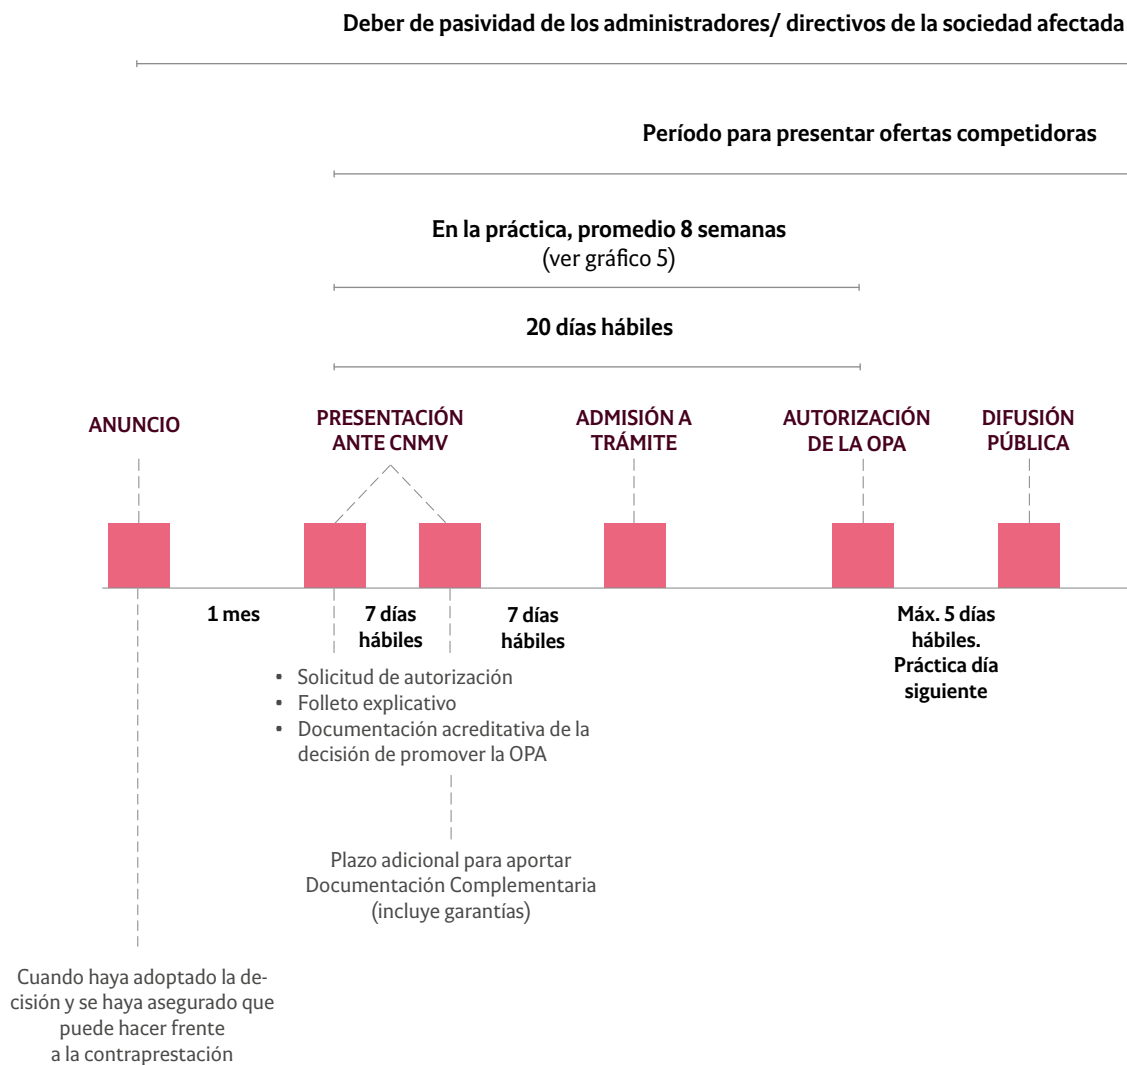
Deber de pasividad de los administradores/ directivos de la sociedad afectada

Período para presentar ofertas competidoras

En la práctica, promedio 8 semanas
(ver gráfico 5)

20 días hábiles

ANUNCIO

PRESENTACIÓN ANTE CNMV

ADMISIÓN A TRÁMITE

AUTORIZACIÓN DE LA OPA

DIFUSIÓN PÚBLICA

1 mes

7 días hábiles

7 días hábiles

Máx. 5 días hábiles. Práctica día siguiente

• Solicitud de autorización
• Folleto explicativo
• Documentación acreditativa de la decisión de promover la OPA

Plazo adicional para aportar Documentación Complementaria (incluye garantías)

Cuando haya adoptado la decisión y se haya asegurado que puede hacer frente a la contraprestación